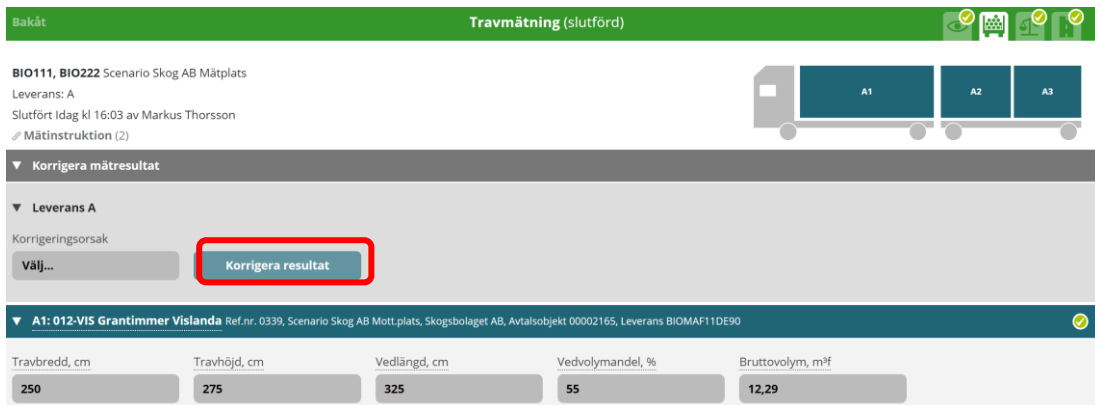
Bakåt

Travmätning (slutförd)

BIO111, BIO222 Scenario Skog AB Mätplats
Leverans: A
Slutfört Idag kl 16:03 av Markus Thorsson
Mätinstruktion (2)

A1
A2
A3

▼ Korrigera mätresultat

▼ Leverans A

Korrigeringsorsak
Välj...
Korrigera resultat

▼ A1: 012-VIS Grantimmer Vislanda Ref.nr. 0339, Scenario Skog AB Mott.plats, Skogsbolaget AB, Avtalsobjekt 00002165, Leverans BIOMAF11DE90

| Travbredd, cm | Travhöjd, cm | Vedlängd, cm | Vedvolymandel, % | Bruttovolym, m³f |
|---|---|---|---|---|
| 250 | 275 | 325 | 55 | 12,29 |